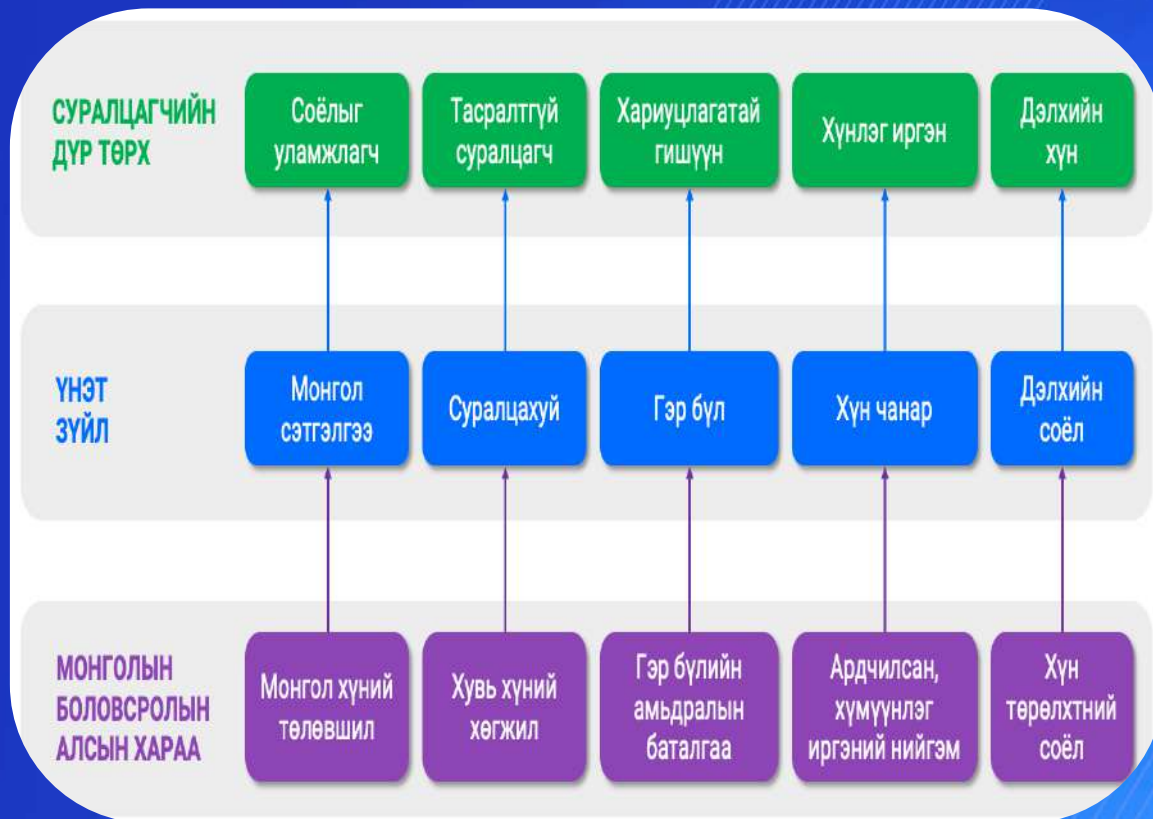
СУРАЛЦАГЧИЙН ДҮР ТӨРХ

Соёлыг уламжлагч

Тасралтгүй суралцагч

Хариуцлагатай гишүүн

Хүнлэг иргэн

Дэлхийн хүн

ҮНЭТ ЗҮЙЛ

Монгол сэтгэлгээ

Суралцахуй

Гэр бүл

Хүн чанар

Дэлхийн соёл

МОНГОЛЫН БОЛОВСРОЛЫН АЛСЫН ХАРАА

Монгол хүний төлөвшил

Хувь хүний хөгжил

Гэр бүлийн амьдралын баталгаа

Ардчилсан, хүмүүнлэг иргэний нийгэм

Хүн төрөлхтний соёл